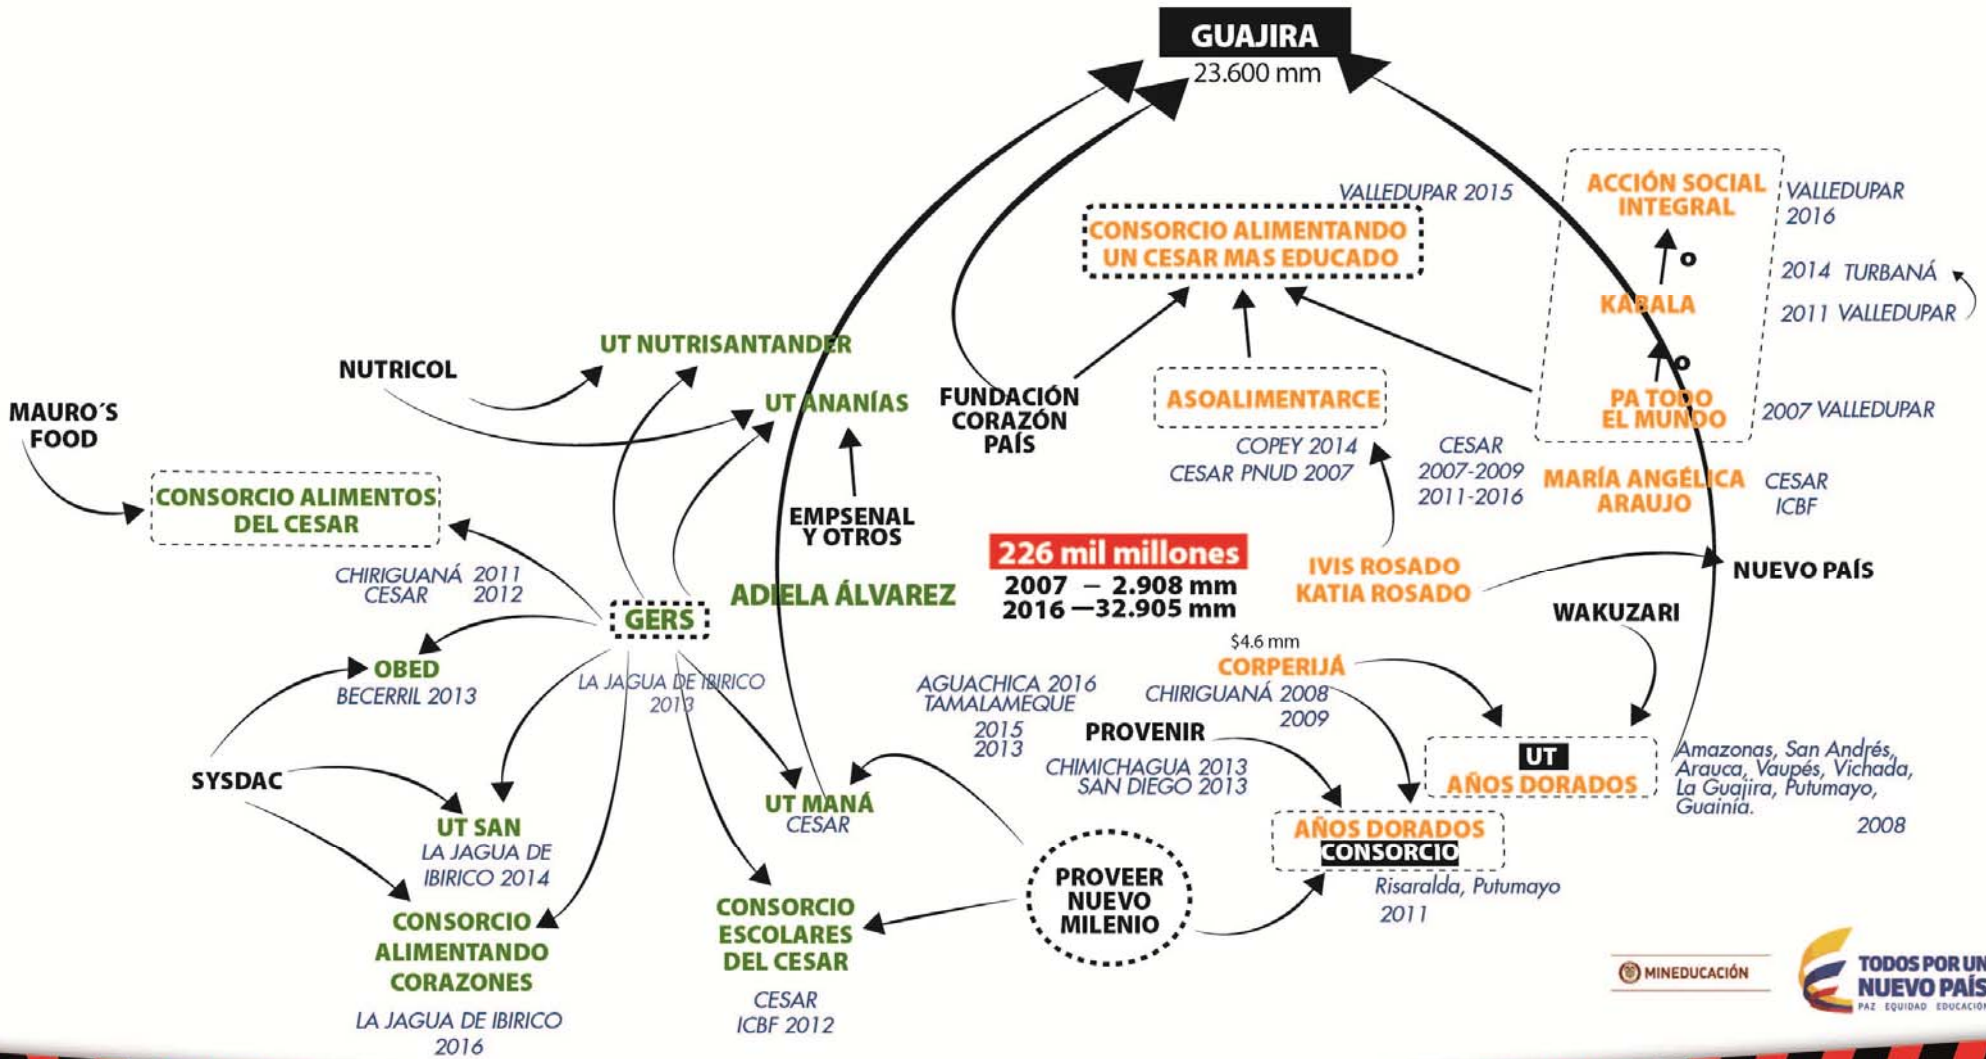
GUAJIRA
23.600 mm

VALLEDUPAR 2015
CONSORCIO ALIMENTANDO UN CESAR MAS EDUCADO

ACCIÓN SOCIAL INTEGRAL
VALLEDUPAR 2016
o
2014 TURBANÁ
KABALA
2011 VALLEDUPAR
o
PA TODO EL MUNDO
2007 VALLEDUPAR

UT NUTRISANTANDER
NUTRICOL
UT ANANÍAS
MAURO´S FOOD
FUNDACIÓN CORAZÓN PAÍS
ASOALIMENTARCE
COPEY 2014
CESAR PNUD 2007
CESAR
2007-2009
2011-2016
MARÍA ANGÉLICA ARAUJO
CESAR
ICBF

CONSORCIO ALIMENTOS DEL CESAR
EMPSENAL Y OTROS
226 mil millones
2007 – 2.908 mm
2016 —32.905 mm
IVIS ROSADO
KATIA ROSADO
NUEVO PAÍS
CHIRIGUANÁ 2011
CESAR 2012
GERS
ADIELA ÁLVAREZ
WAKUZARI
$4.6 mm
CORPERIJÁ
OBED
BECERRIL 2013
LA JAGUA DE IBIRICO 2013
AGUACHICA 2016
TAMALAMEQUE
2015
2013
CHIRIGUANÁ 2008
2009
PROVENIR
UT
AÑOS DORADOS
Amazonas, San Andrés, Arauca, Vaupés, Vichada, La Guajira, Putumayo, Guainía.
2008
SYSDAC
UT SAN
LA JAGUA DE IBIRICO 2014
UT MANÁ
CESAR
CHIMICHAGUA 2013
SAN DIEGO 2013
AÑOS DORADOS
CONSORCIO
PROVEER NUEVO MILENIO
Risaralda, Putumayo
2011
CONSORCIO ALIMENTANDO CORAZONES
LA JAGUA DE IBIRICO
2016
CONSORCIO ESCOLARES DEL CESAR
CESAR
ICBF 2012
MINEDUCACIÓN
TODOS POR UN NUEVO PAÍS
PAZ EQUIDAD EDUCACIÓN